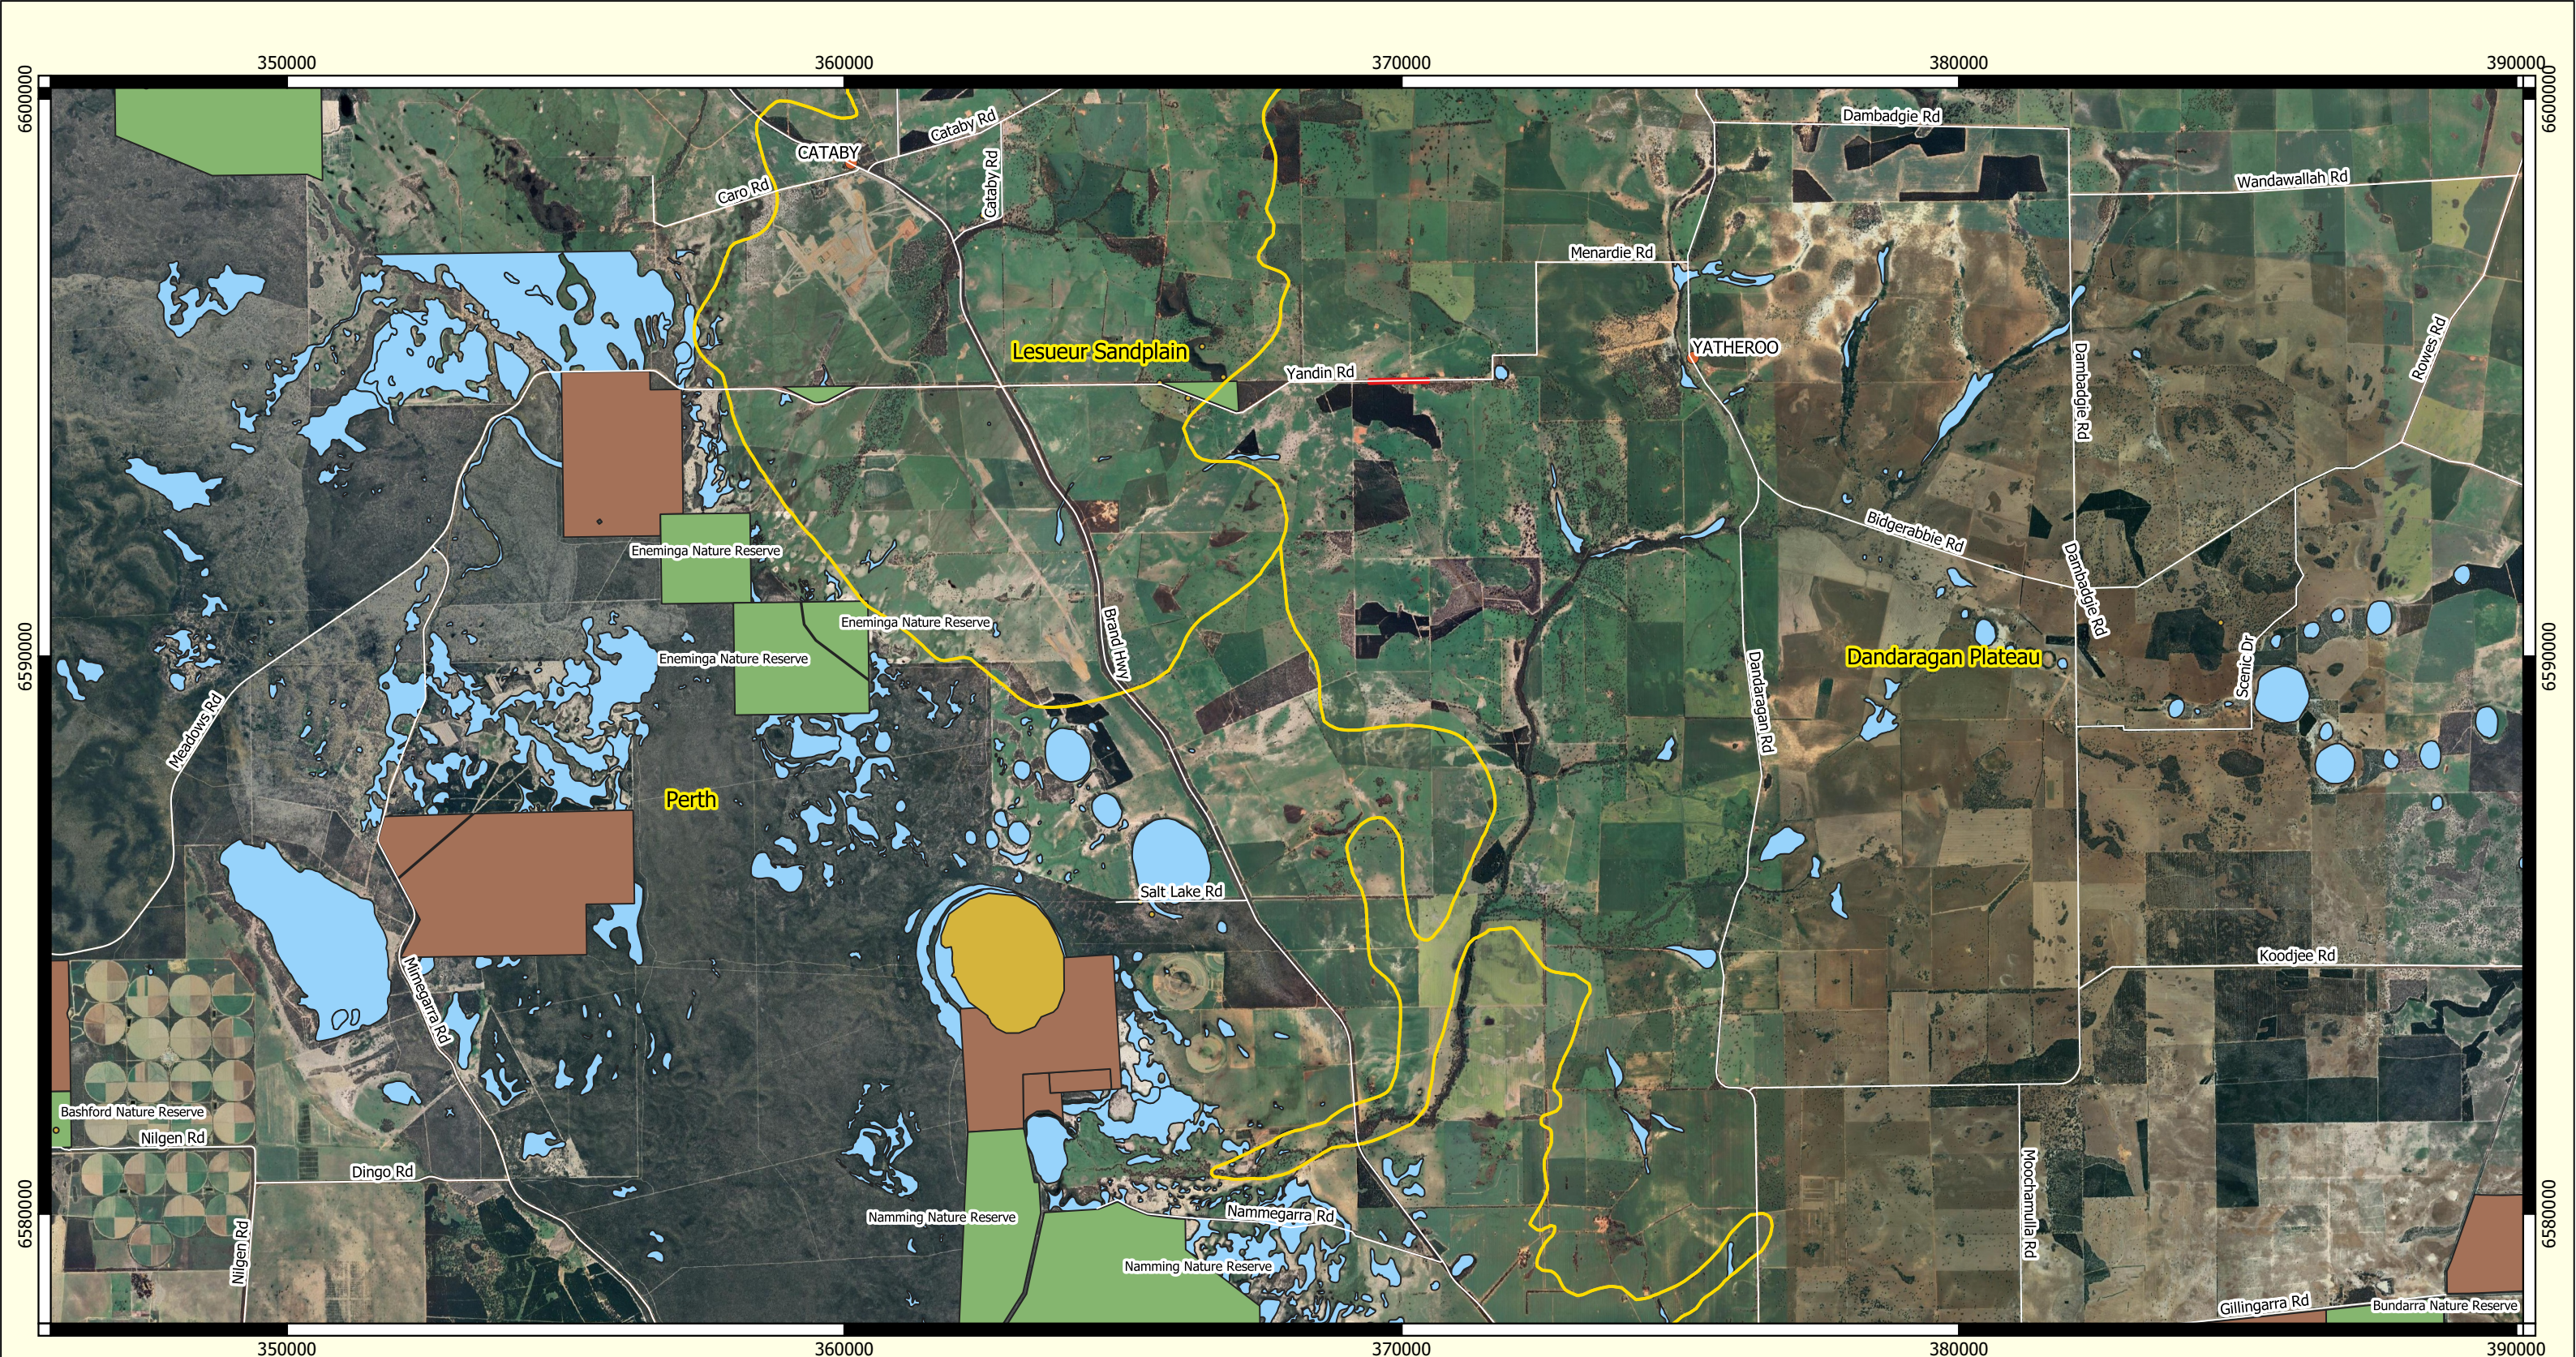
350000 360000 370000 380000 390000

6600000

6590000

6580000

CATABY

Cataby Rd

Cataby Rd

Caro Rd

Dambadgie Rd

Wandawallah Rd

Menardie Rd

YATHEROO

Lesueur Sandplain

Yandin Rd

Dambadgie Rd

Rowes Rd

Bidgerabbie Rd

Dambadgie Rd

Eneminga Nature Reserve

Eneminga Nature Reserve

Eneminga Nature Reserve

Brand Hwy

Dandaragan Rd

Dandaragan Plateau

Scenic Dr

Meadows Rd

Perth

Salt Lake Rd

Koodjee Rd

Mimegarra Rd

Bashford Nature Reserve

Nilgen Rd

Dingo Rd

Moochamulla Rd

Namming Nature Reserve

Nammegarra Rd

Namming Nature Reserve

Nilgen Rd

Gillingarra Rd

Bundarra Nature Reserve

350000 360000 370000 380000 390000

6600000

6590000

6580000